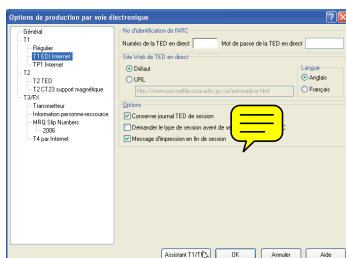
Options de production par voie électronique

Général
T1
Régulier
T1 EDI Internet
TP1 Internet
T2
T2 TED
T2 CT23 support magnétique
T3/FX
Transmetteur
Information personne-ressource
NRQ Slip Numbers
2006
T4 par Internet

No d'identification de l'ARC
Numéro de la TED en direct
Mot de passe de la TED en direct

Site Web de TED en direct
Défaut
URL
http://www.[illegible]
Langue
Anglais
Français

Options
Conserver journal TED de session
Demander le type de session avant de se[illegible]
Message d'impression en fin de session

Assistant T1/TE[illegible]
OK
Annuler
Aide